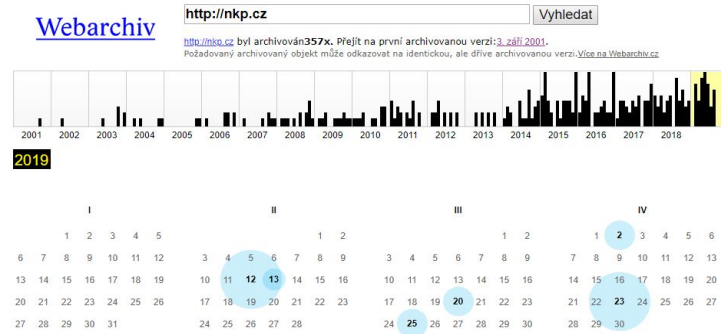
Webarchiv

http://nkp.cz Vyhledat

http://nkp.cz byl archivován357x. Přejít na první archivovanou verzi:3. září 2001.
Požadovaný archivovaný objekt může odkazovat na identickou, ale dříve archivovanou verzi.Více na Webarchiv.cz

2001 2002 2003 2004 2005 2006 2007 2008 2009 2010 2011 2012 2013 2014 2015 2016 2017 2018

2019

I

1 2 3 4 5
6 7 8 9 10 11 12
13 14 15 16 17 18 19
20 21 22 23 24 25 26
27 28 29 30 31

II

1 2
3 4 5 6 7 8 9
10 11 12 13 14 15 16
17 18 19 20 21 22 23
24 25 26 27 28

III

1 2
3 4 5 6 7 8 9
10 11 12 13 14 15 16
17 18 19 20 21 22 23
24 25 26 27 28 29 30

IV

1 2 3 4 5 6
7 8 9 10 11 12 13
14 15 16 17 18 19 20
21 22 23 24 25 26 27
28 29 30